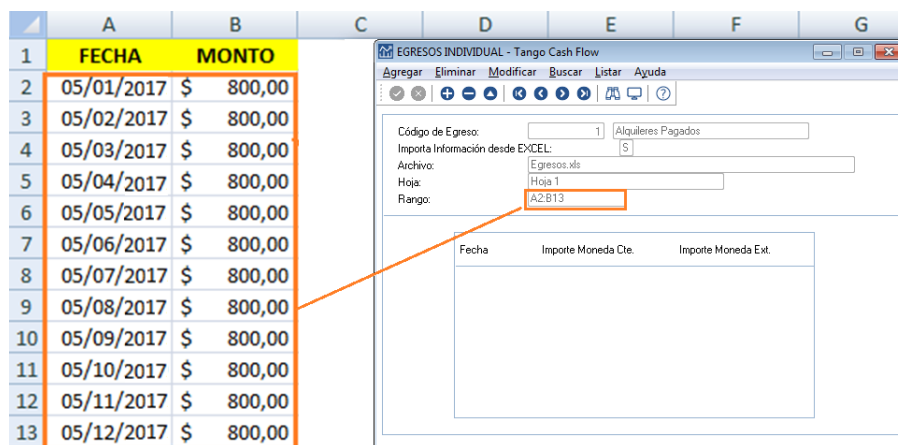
| | A | B | C | D | E | F | G |
|---|---|---|---|---|---|---|---|
| 1 | FECHA | MONTO | | | | | |
| 2 | 05/01/2017 | $ 800,00 | | | | | |
| 3 | 05/02/2017 | $ 800,00 | | | | | |
| 4 | 05/03/2017 | $ 800,00 | | | | | |
| 5 | 05/04/2017 | $ 800,00 | | | | | |
| 6 | 05/05/2017 | $ 800,00 | | | | | |
| 7 | 05/06/2017 | $ 800,00 | | | | | |
| 8 | 05/07/2017 | $ 800,00 | | | | | |
| 9 | 05/08/2017 | $ 800,00 | | | | | |
| 10 | 05/09/2017 | $ 800,00 | | | | | |
| 11 | 05/10/2017 | $ 800,00 | | | | | |
| 12 | 05/11/2017 | $ 800,00 | | | | | |
| 13 | 05/12/2017 | $ 800,00 | | | | | |

EGRESOS INDIVIDUAL - Tango Cash Flow

Agregar Eliminar Modificar Buscar Listar Ayuda

Código de Egreso: 1 Alquileres Pagados
Importa Información desde EXCEL: S
Archivo: Egresos.xls
Hoja: Hoja 1
Rango: A2:B13

| Fecha | Importe Moneda Cte. | Importe Moneda Ext. |
|---|---|---|